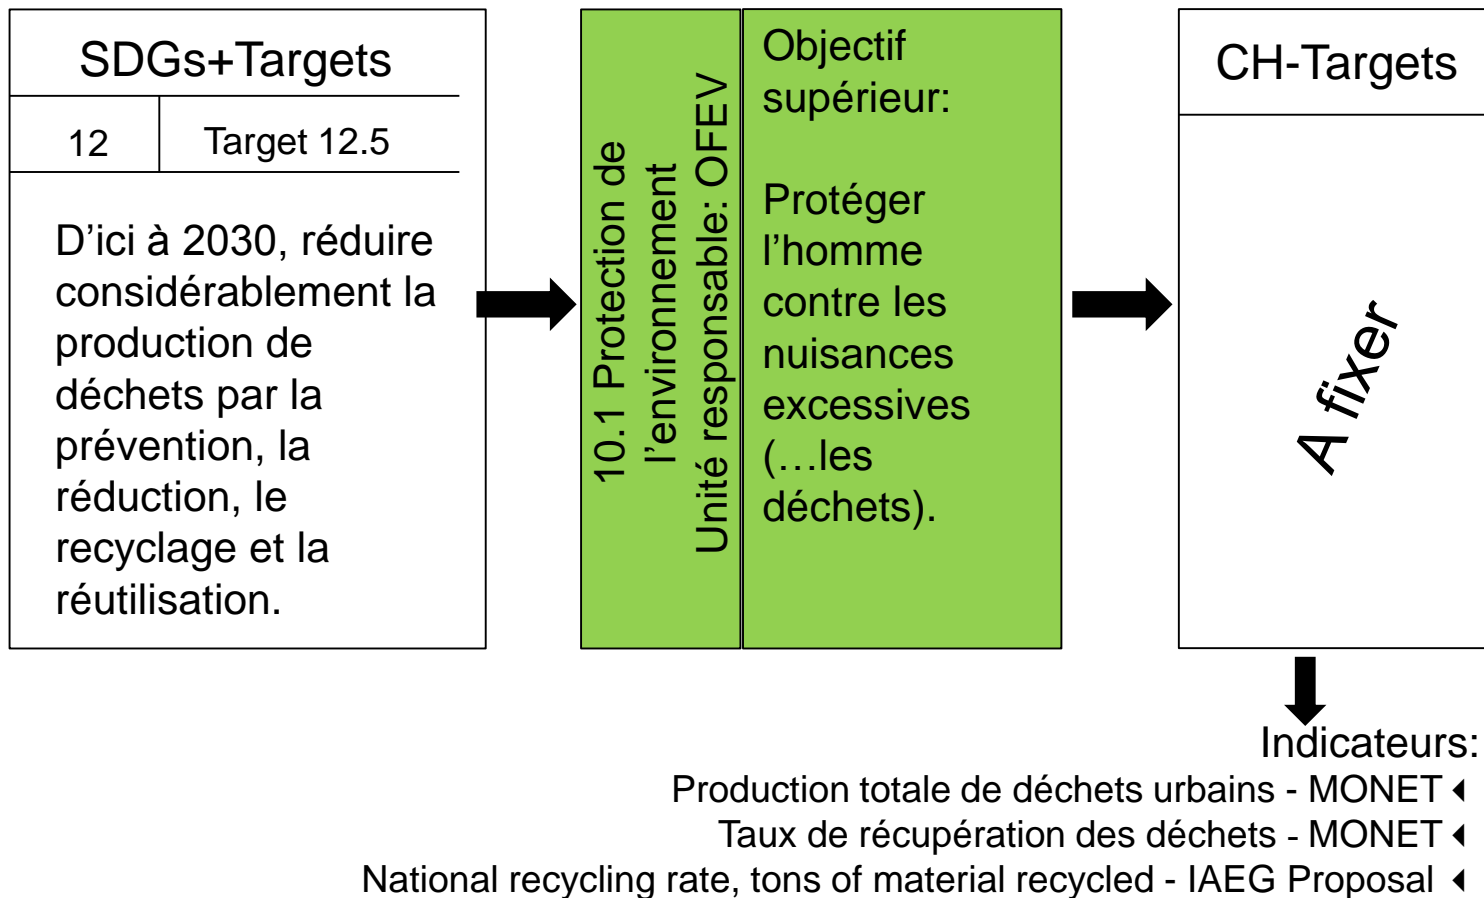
SDGs+Targets

| 12 | Target 12.5 |
|---|---|

D’ici à 2030, réduire considérablement la production de déchets par la prévention, la réduction, le recyclage et la réutilisation.

10.1 Protection de l’environnement
Unité responsable: OFEV

Objectif supérieur:

Protéger l’homme contre les nuisances excessives (…les déchets).

CH-Targets

A fixer

Indicateurs:
Production totale de déchets urbains - MONET
Taux de récupération des déchets - MONET
National recycling rate, tons of material recycled - IAEG Proposal